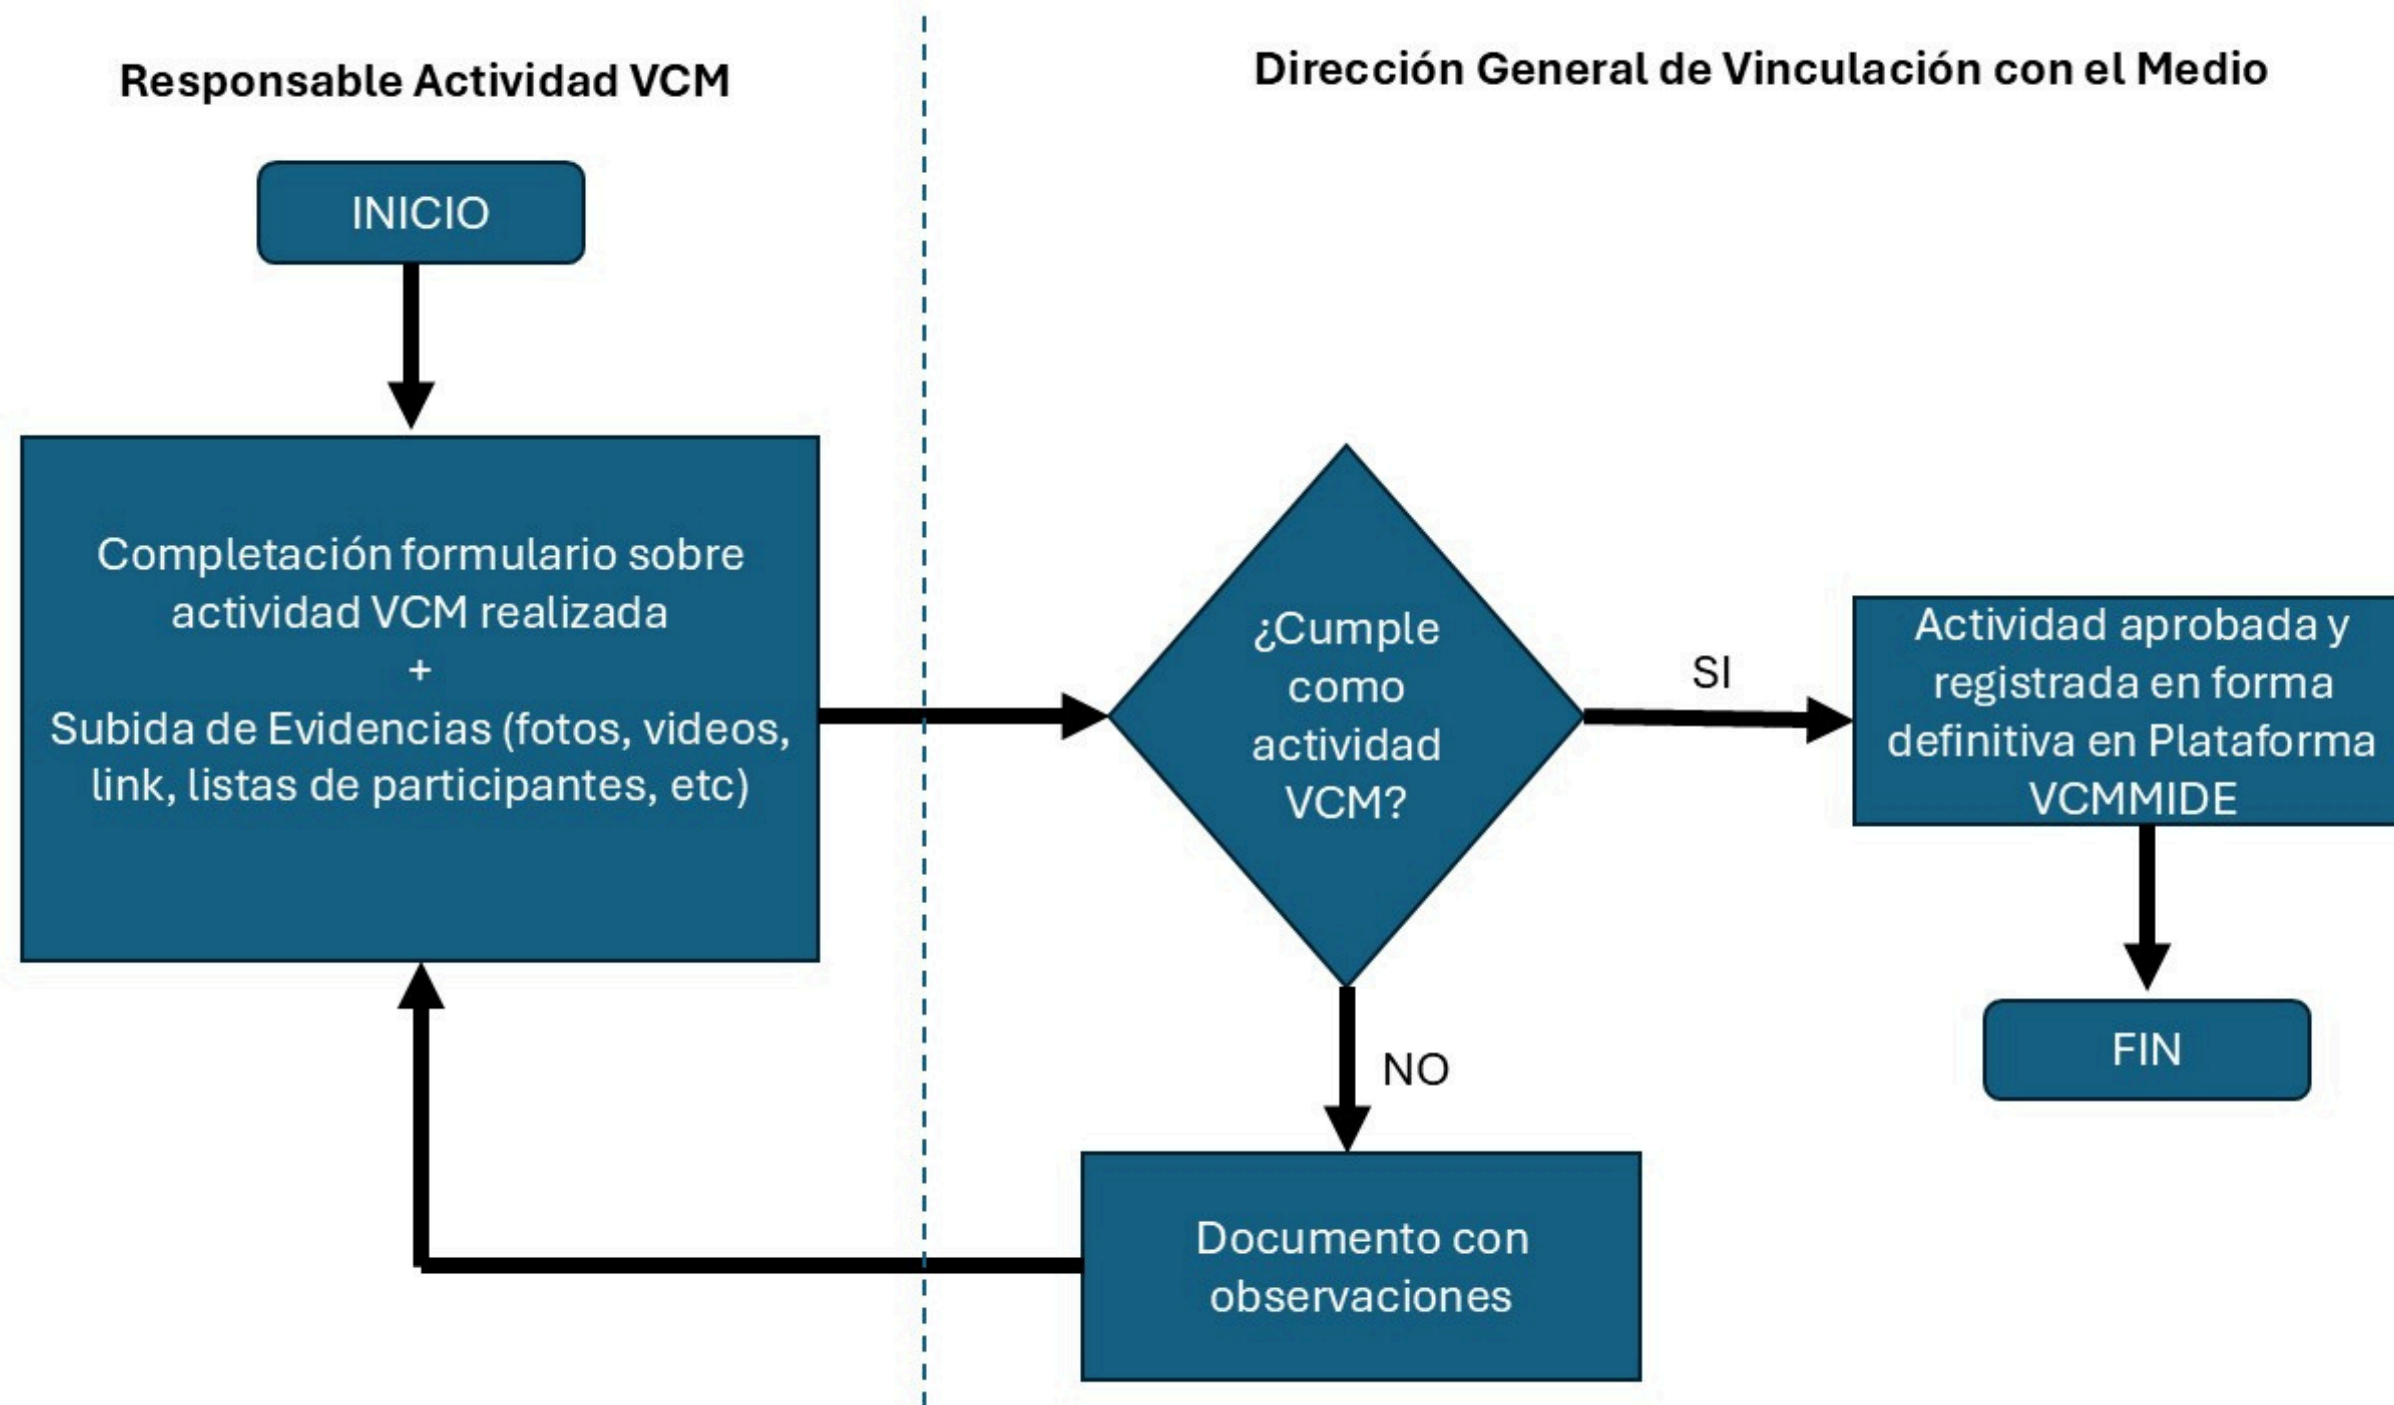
Responsable Actividad VCM

Dirección General de Vinculación con el Medio

INICIO

Completación formulario sobre actividad VCM realizada
+
Subida de Evidencias (fotos, videos, link, listas de participantes, etc)

¿Cumple como actividad VCM?

SI

Actividad aprobada y registrada en forma definitiva en Plataforma VCMMIDE

FIN

NO

Documento con observaciones